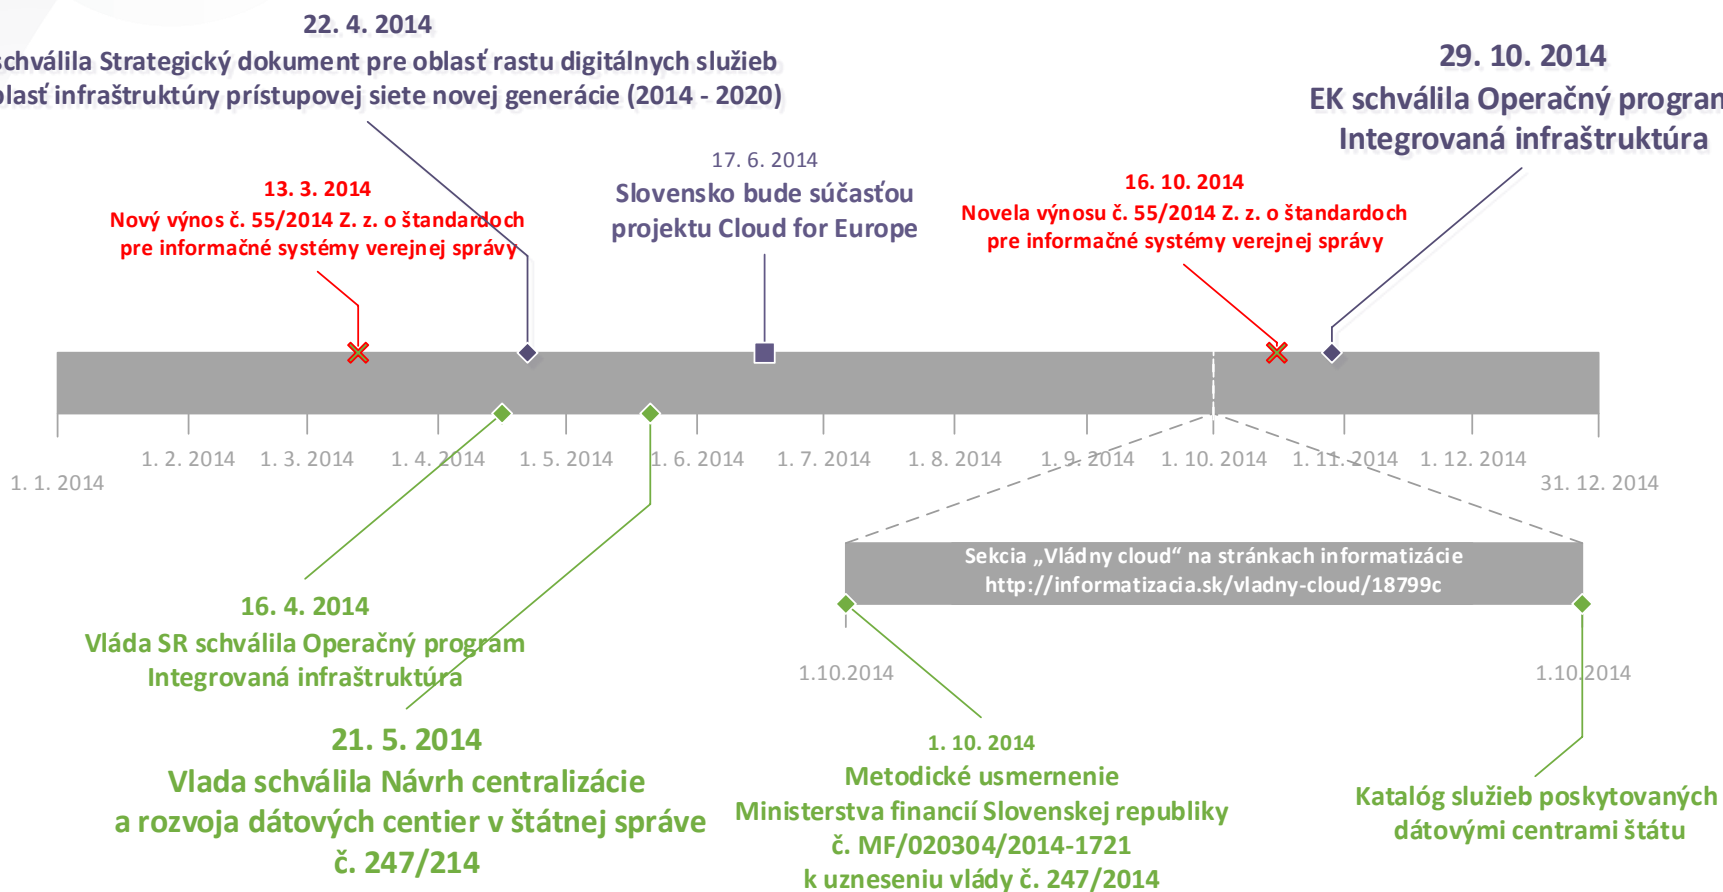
22. 4. 2014
schválila Strategický dokument pre oblasť rastu digitálnych služieb
blasť infraštruktúry prístupovej siete novej generácie (2014 - 2020)

29. 10. 2014
EK schválila Operačný progran
Integrovaná infraštruktúra

13. 3. 2014
Nový výnos č. 55/2014 Z. z. o štandardoch pre informačné systémy verejnej správy

17. 6. 2014
Slovensko bude súčasťou projektu Cloud for Europe

16. 10. 2014
Novela výnosu č. 55/2014 Z. z. o štandardoch pre informačné systémy verejnej správy

1. 1. 2014
1. 2. 2014
1. 3. 2014
1. 4. 2014
1. 5. 2014
1. 6. 2014
1. 7. 2014
1. 8. 2014
1. 9. 2014
1. 10. 2014
1. 11. 2014
1. 12. 2014
31. 12. 2014

Sekcia „Vládny cloud“ na stránkach informatizácie
http://informatizacia.sk/vladny-cloud/18799c

1.10.2014
1.10.2014

16. 4. 2014
Vláda SR schválila Operačný program Integrovaná infraštruktúra

21. 5. 2014
Vlada schválila Návrh centralizácie a rozvoja dátových centier v štátnej správe č. 247/214

1. 10. 2014
Metodické usmernenie
Ministerstva financií Slovenskej republiky
č. MF/020304/2014-1721
k uzneseniu vlády č. 247/2014

Katalóg služieb poskytovaných dátovými centrami štátu